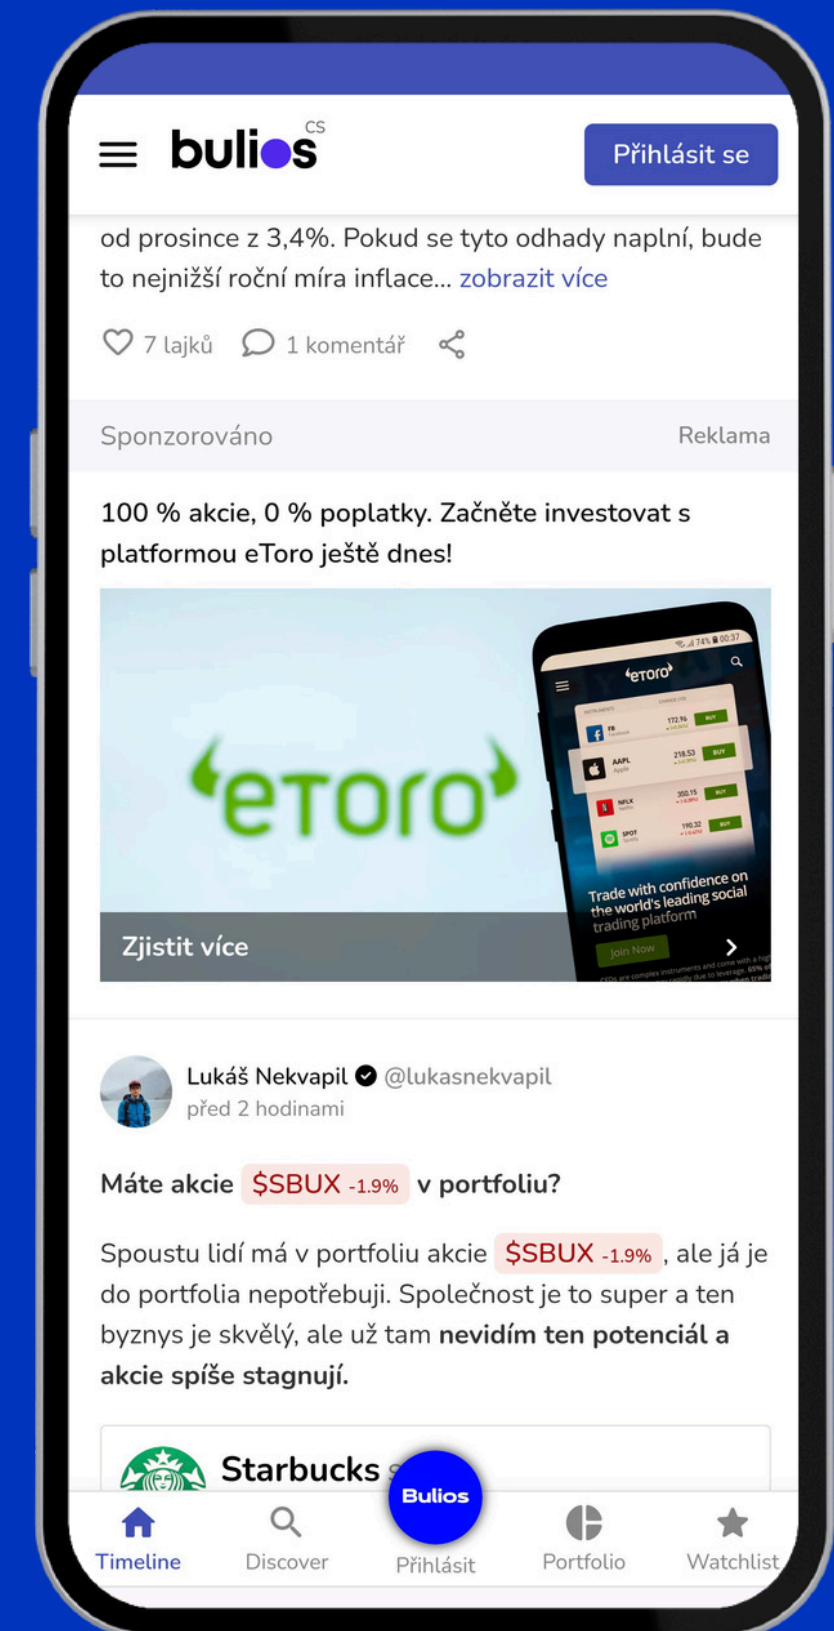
bulios CS

Přihlásit se

od prosince z 3,4%. Pokud se tyto odhady naplní, bude to nejnižší roční míra inflace... zobrazit více

7 lajků 1 komentář

Sponzorováno Reklama

100 % akcie, 0 % poplatky. Začněte investovat s platformou eToro ještě dnes!

eToro

eToro

FB 172.96 BUY

AAPL 218.53 BUY

NFLX 300.15 BUY

SPOT 190.32 BUY

Trade with confidence on the world's leading social trading platform

Join Now

Zjistit více

Lukáš Nekvapil @lukasnekvapil
před 2 hodinami

Máte akcie $SBUX -1.9% v portfoliu?

Spoustu lidí má v portfoliu akcie $SBUX -1.9%, ale já je do portfolia nepotřebuji. Společnost je to super a ten byznys je skvělý, ale už tam **nevidím ten potenciál a akcie spíše stagnují.**

Starbucks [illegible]

Timeline Discover Bulios Přihlásit Portfolio Watchlist